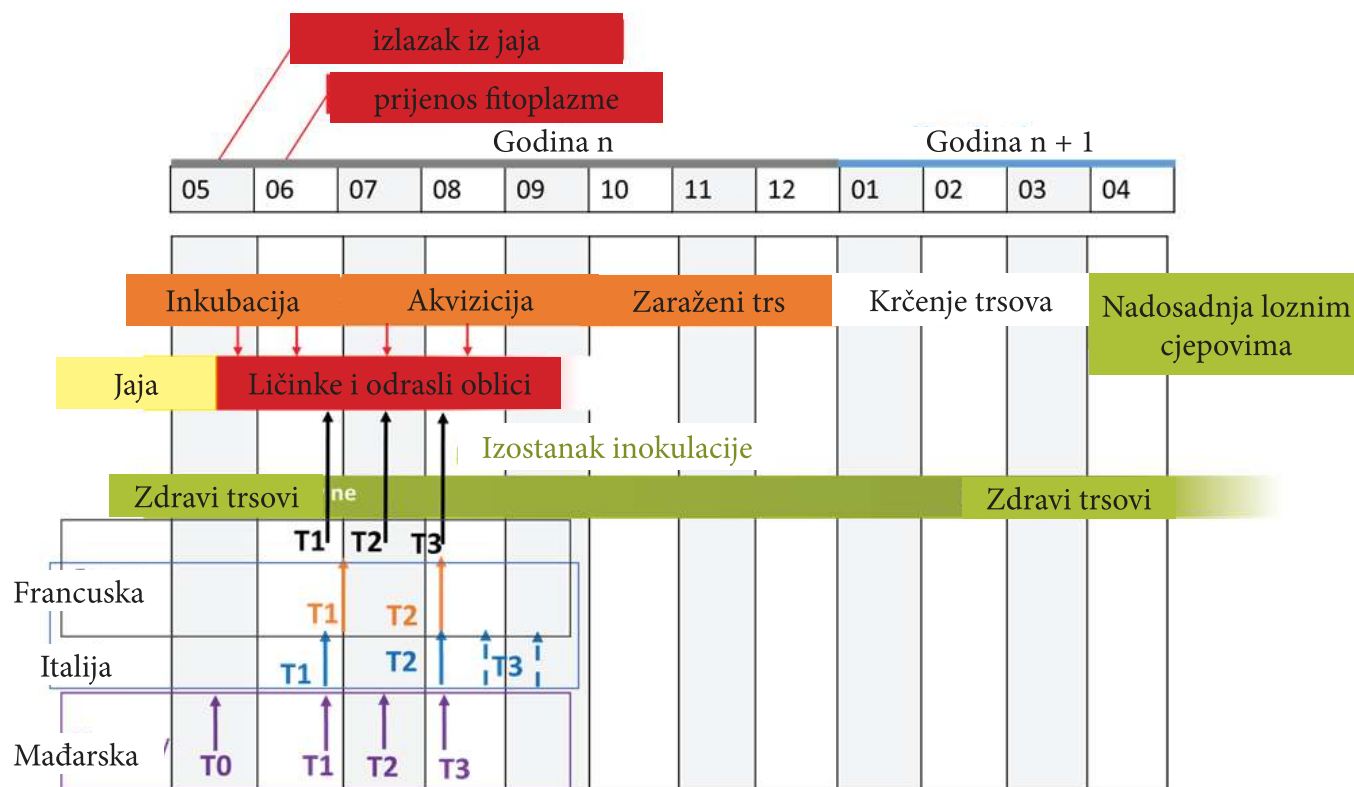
izlazak iz jaja

prijenos fitoplazme

Godina n

Godina n + 1

| 05 | 06 | 07 | 08 | 09 | 10 | 11 | 12 | 01 | 02 | 03 | 04 |
|---|---|---|---|---|---|---|---|---|---|---|---|

Inkubacija

Akvizicija

Zaraženi trs

Krčenje trsova

Nadosadnja loznim cjepovima

Jaja

Ličinke i odrasli oblici

Izostanak inokulacije

Zdravi trsovi

ne

Zdravi trsovi

T1 T2 T3

Francuska

T1 T2

Italija

T1 T2 T3

Mađarska

T0 T1 T2 T3